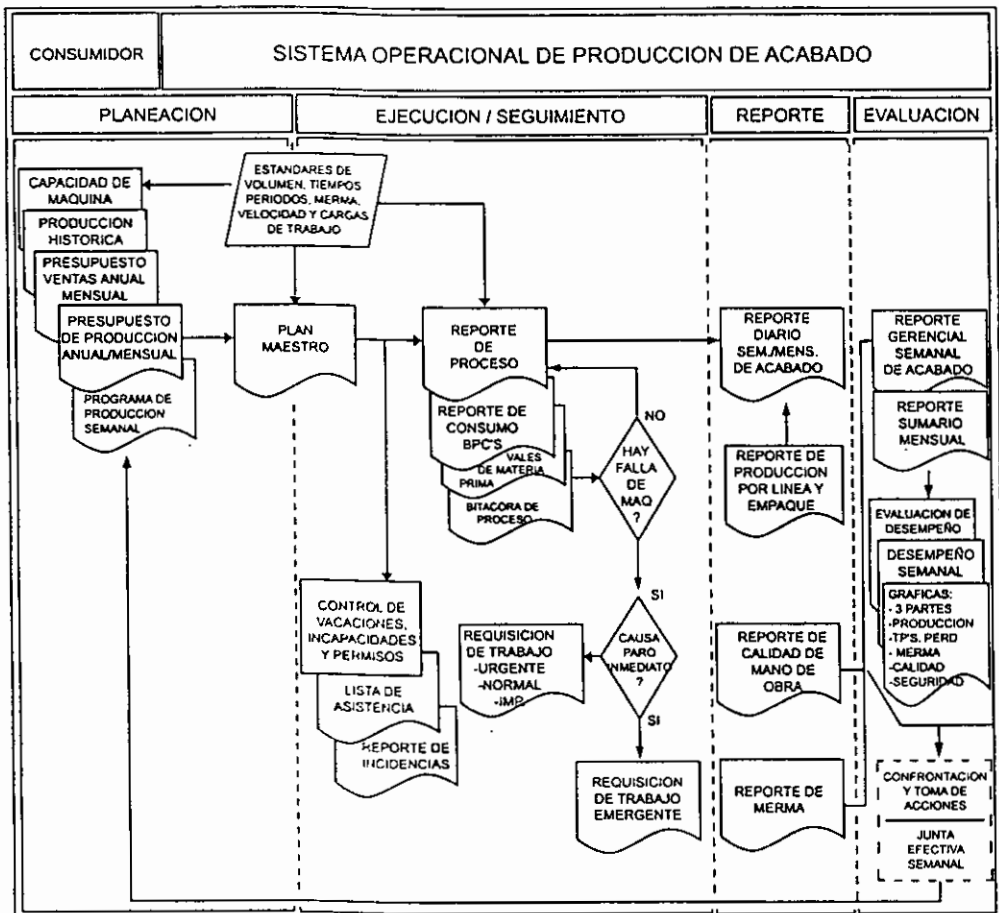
CONSUMIDOR

SISTEMA OPERACIONAL DE PRODUCCION DE ACABADO

PLANEACION

EJECUCION / SEGUIMIENTO

REPORTE

EVALUACION

ESTANDARES DE VOLUMEN, TIEMPOS PERIODOS, MERMA, VELOCIDAD Y CARGAS DE TRABAJO

CAPACIDAD DE MAQUINA

PRODUCCION HISTORICA

PRESUPUESTO VENTAS ANUAL MENSUAL

PRESUPUESTO DE PRODUCCION ANUAL/MENSUAL

PROGRAMA DE PRODUCCION SEMANAL

PLAN MAESTRO

REPORTE DE PROCESO

REPORTE DE CONSUMO BPC'S

VALES DE MATERIA PRIMA

BITACORA DE PROCESO

NO

HAY FALLA DE MAQ ?

SI

REPORTE DIARIO SEM./MENS. DE ACABADO

REPORTE DE PRODUCCION POR LINEA Y EMPAQUE

REPORTE GERENCIAL SEMANAL DE ACABADO

REPORTE SUMARIO MENSUAL

EVALUACION DE DESEMPEÑO

DESEMPEÑO SEMANAL

GRAFICAS:
- 3 PARTES
-PRODUCCION
-TP'S. PERD
- MERMA
-CALIDAD
-SEGURIDAD

CONTROL DE VACACIONES, INCAPACIDADES Y PERMISOS

LISTA DE ASISTENCIA

REPORTE DE INCIDENCIAS

REQUISICION DE TRABAJO
-URGENTE
-NORMAL
-IMP

CAUSA PARO INMEDIATO ?

SI

REQUISICION DE TRABAJO EMERGENTE

REPORTE DE CALIDAD DE MANO DE OBRA

REPORTE DE MERMA

CONFRONTACION Y TOMA DE ACCIONES

JUNTA EFECTIVA SEMANAL